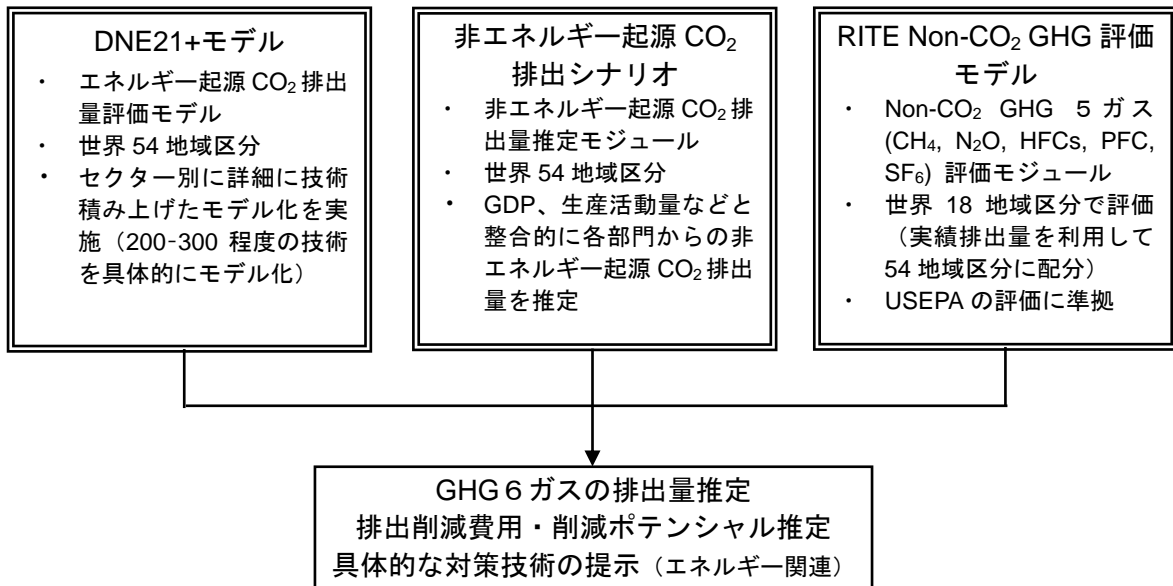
DNE21+モデル

・ エネルギー起源 $CO_2$ 排出量評価モデル
・ 世界 54 地域区分
・ セクター別に詳細に技術積み上げたモデル化を実施（200-300 程度の技術を具体的にモデル化）

非エネルギー起源 $CO_2$ 排出シナリオ

・ 非エネルギー起源 $CO_2$ 排出量推定モジュール
・ 世界 54 地域区分
・ GDP、生産活動量などと整合的に各部門からの非エネルギー起源 $CO_2$ 排出量を推定

RITE Non-$CO_2$ GHG 評価モデル

・ Non-$CO_2$ GHG 5 ガス ($CH_4$, $N_2O$, HFCs, PFC, $SF_6$) 評価モジュール
・ 世界 18 地域区分で評価（実績排出量を利用して 54 地域区分に配分）
・ USEPA の評価に準拠

GHG 6 ガスの排出量推定
排出削減費用・削減ポテンシャル推定
具体的な対策技術の提示（エネルギー関連）